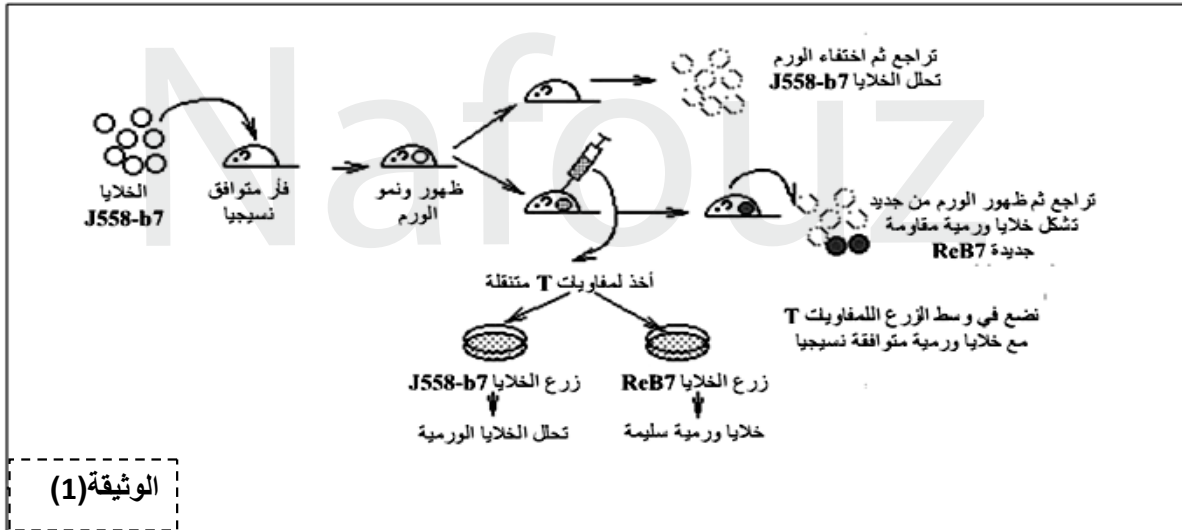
Nafouz

تراجع ثم اختفاء الورم
تحلل الخلايا J558-b7

الخلايا
J558-b7

فأر متوافق
نسيجيا

ظهور ونمو
الورم

تراجع ثم ظهور الورم من جديد
تشكل خلايا ورمية مقاومة
جديدة ReB7

أخذ لمفاويات T متنقلة

نضع في وسط الزرع اللمفاويات T
مع خلايا ورمية متوافقة نسيجيا

زرع الخلايا J558-b7
تحلل الخلايا الورمية

زرع الخلايا ReB7
خلايا ورمية سليمة

الوثيقة(1)